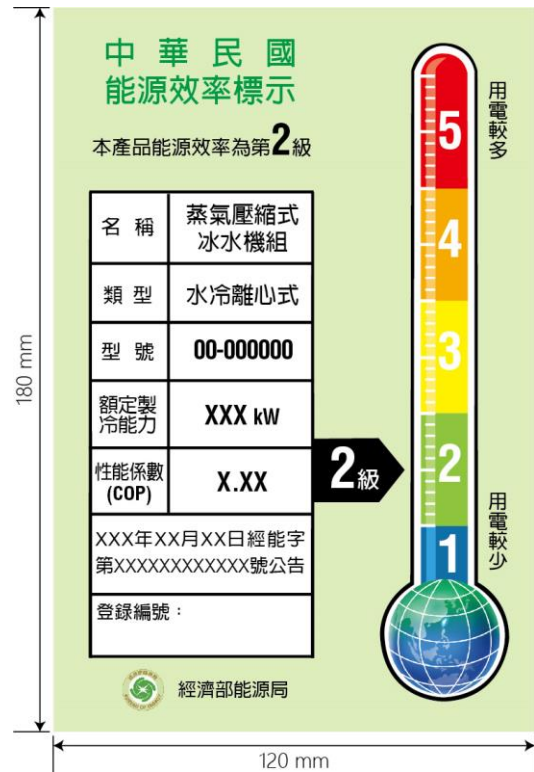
中華民國
能源效率標示

本產品能源效率為第2級

| 名稱 | 蒸氣壓縮式冰水機組 |
|---|---|
| 類型 | 水冷離心式 |
| 型號 | 00-000000 |
| 額定製冷能力 | XXX kW |
| 性能係數(COP) | X.XX |
| XXX年XX月XX日經能字第XXXXXXXXXXXX號公告 | |
| 登錄編號： | |

2級

用電較多
5
4
3
2
1
用電較少

經濟部能源局

180 mm

120 mm